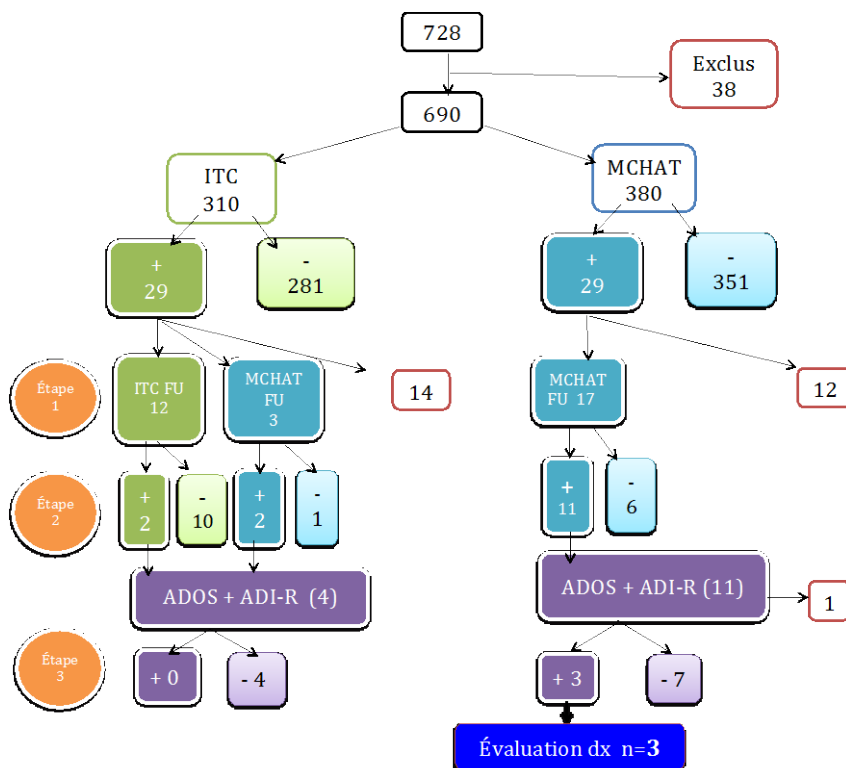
728

Exclus
38

690

ITC
310

MCHAT
380

+
29

-
281

+
29

-
351

Étape
1

ITC FU
12

MCHAT
FU
3

14

MCHAT
FU 17

12

Étape
2

+
2

-
10

+
2

-
1

+
11

-
6

ADOS + ADI-R (4)

ADOS + ADI-R (11)

1

Étape
3

+ 0

- 4

+ 3

- 7

Évaluation dx n=**3**